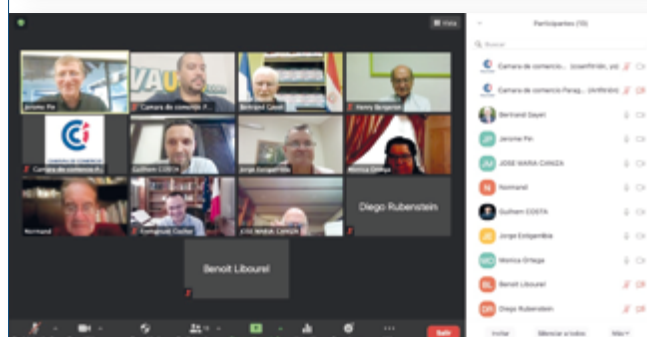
Vista

Participantes (15)

Buscar

Camara de comercio ... (anfitrión, yo)

Camara de comercio Parag... (Anfitrión)

Bertrand Sayet

Jerome Pin

JOSE MARIA CANIZA

Normand

Guilhem COSTA

Jorge Estigarribia

Monica Ortega

Benoit Libourel

Diego Rubenstein

Jerome Pin

Camara de comercio F...

Bertrand Sayet

Henry Benjamin

Camara de comercio F...

Guilhem COSTA

Jorge Estigarribia

Monica Ortega

Normand

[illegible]

JOSE MARIA CANIZA

Diego Rubenstein

Benoit Libourel

Salir

Invitar

Silenciar a todos

Más